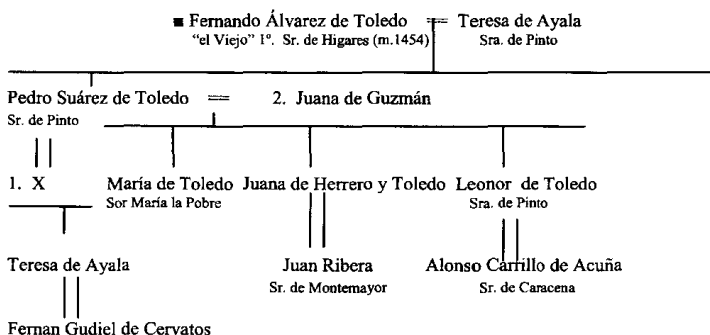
■ Fernando Álvarez de Toledo == Teresa de Ayala
"el Viejo" 1º. Sr. de Higares (m.1454)
Sra. de Pinto

Pedro Suárez de Toledo == 2. Juana de Guzmán
Sr. de Pinto

1. X

María de Toledo
Sor María la Pobre

Juana de Herrero y Toledo

Leonor de Toledo
Sra. de Pinto

Teresa de Ayala

Juan Ribera
Sr. de Montemayor

Alonso Carrillo de Acuña
Sr. de Caracena

Fernan Gudiel de Cervatos